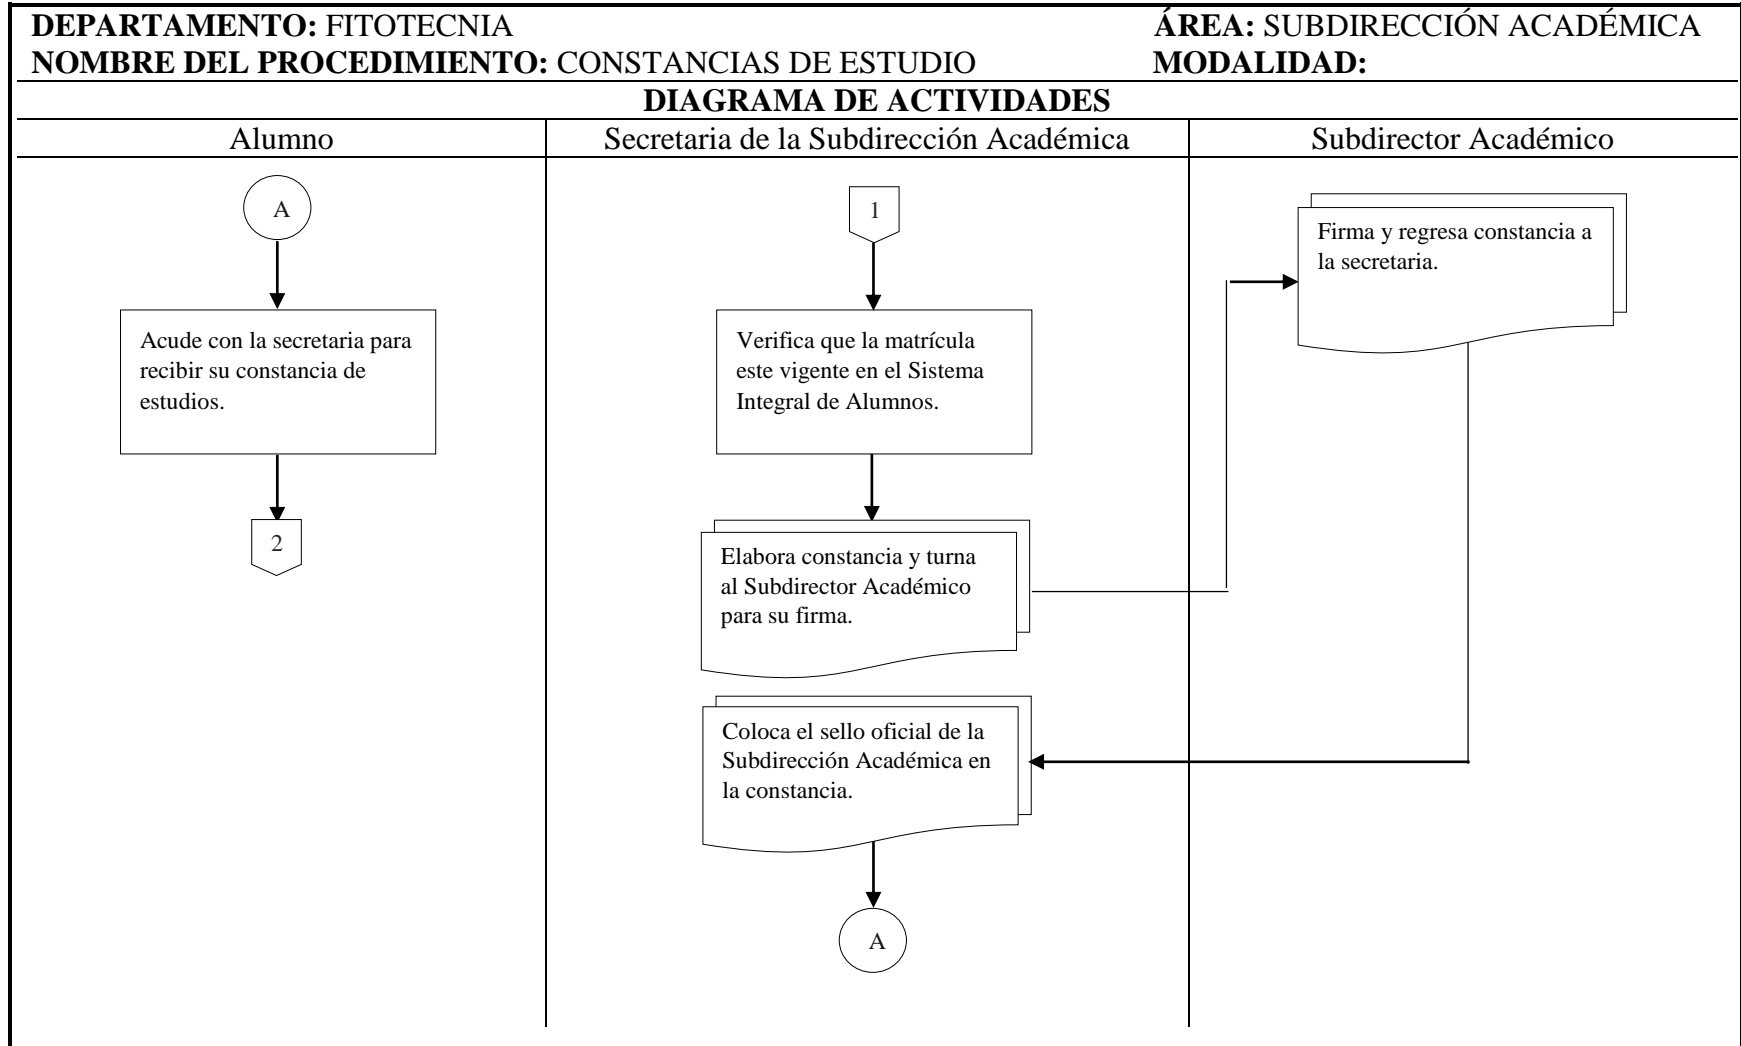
**DEPARTAMENTO:** FITOTECNIA **ÁREA:** SUBDIRECCIÓN ACADÉMICA
**NOMBRE DEL PROCEDIMIENTO:** CONSTANCIAS DE ESTUDIO **MODALIDAD:**

**DIAGRAMA DE ACTIVIDADES**

Alumno

A

Acude con la secretaria para recibir su constancia de estudios.

2

Secretaria de la Subdirección Académica

1

Verifica que la matrícula este vigente en el Sistema Integral de Alumnos.

Elabora constancia y turna al Subdirector Académico para su firma.

Coloca el sello oficial de la Subdirección Académica en la constancia.

A

Subdirector Académico

Firma y regresa constancia a la secretaria.